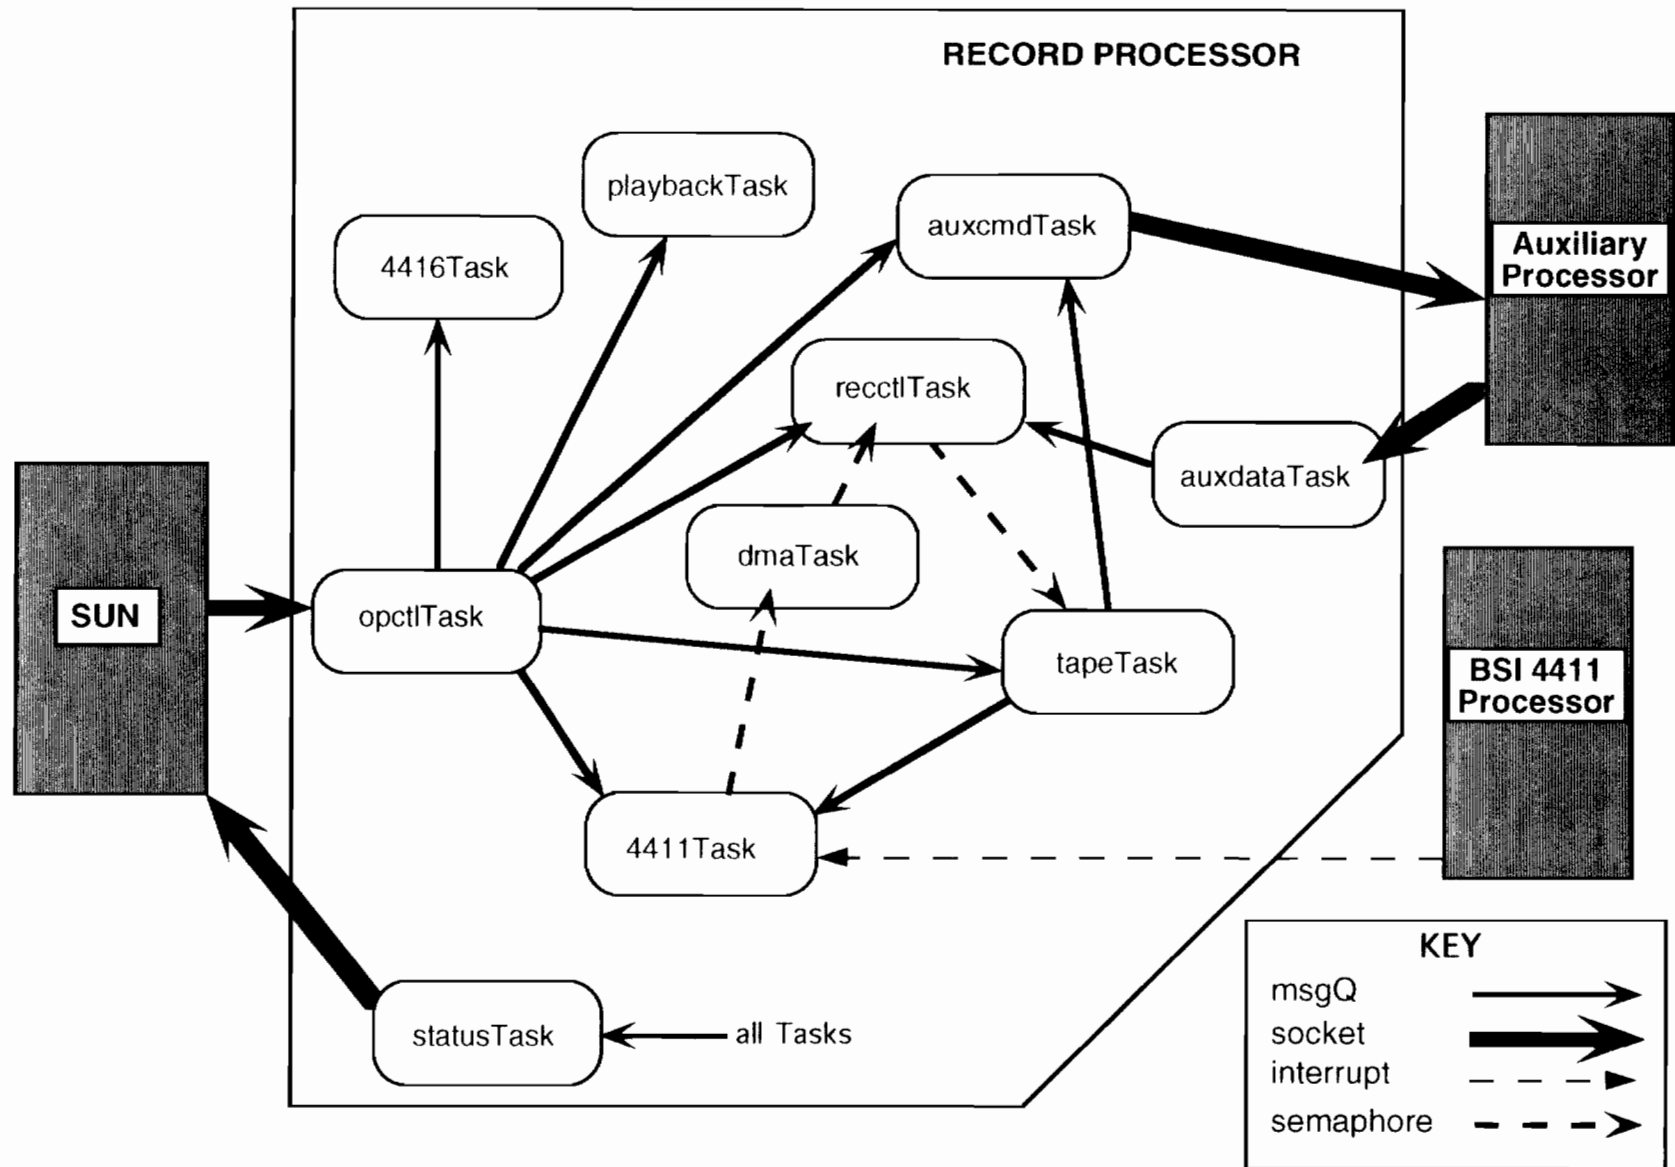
RECORD PROCESSOR

playbackTask

auxcmdTask

Auxiliary Processor

4416Task

recctlTask

auxdataTask

SUN

dmaTask

opctlTask

tapeTask

BSI 4411 Processor

4411Task

statusTask

all Tasks

KEY
msgQ
socket
interrupt
semaphore